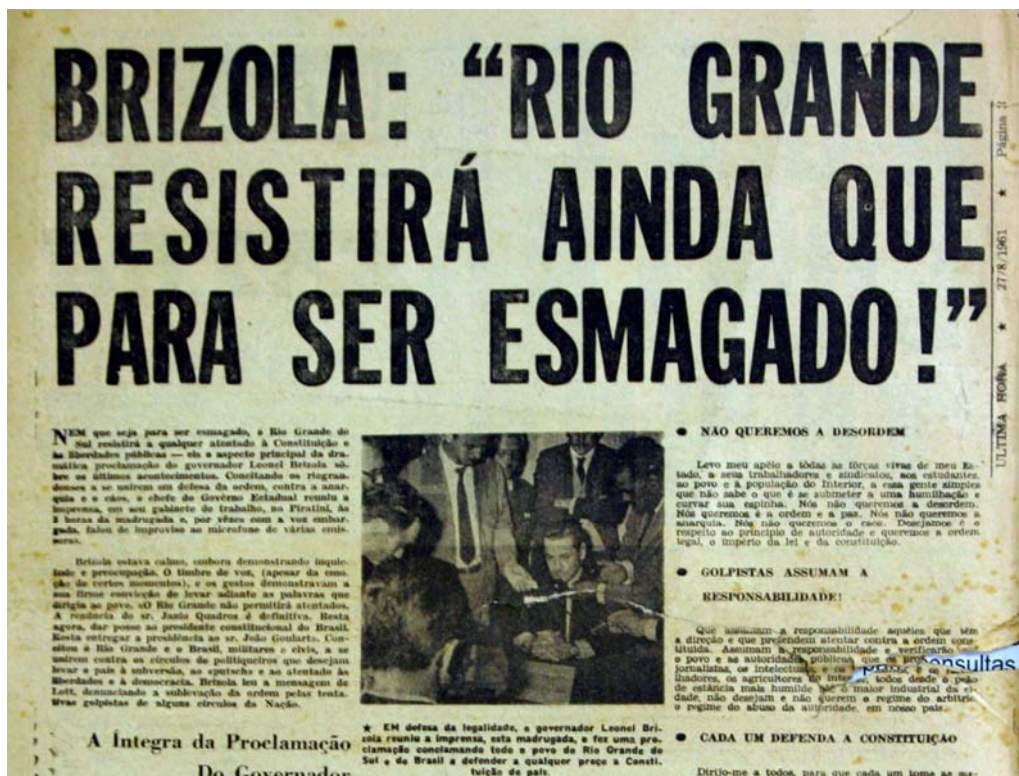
BRIZOLA: "RIO GRANDE RESISTIRÁ AINDA QUE PARA SER ESMAGADO!"

ÚLTIMA HORA ★ 27/8/1961 ★ Página 2

NEM que seja para ser esmagado, o Rio Grande do Sul resistirá a qualquer atentado à Constituição e às liberdades públicas — eis o aspecto principal da dramática proclamação do governador Leonel Brizola sôbre os últimos acontecimentos. Conclamando os riograndenses a se unirem em defesa da ordem, contra a anarquia e o caos, o chefe do Govêrno Estadual reuniu a imprensa, em seu gabinete de trabalho, no Piratini, às 3 horas da madrugada e, por vêzes com a voz embargada, falou de improviso ao microfone de várias emissoras.

Brizola estava calmo, embora demonstrando inquietude e preocupação. O timbre da voz, (apesar da emoção de certos momentos), e os gestos demonstravam a sua firme convicção de levar adiante as palavras que dirigia ao povo. «O Rio Grande não permitirá atentados. A renúncia do sr. Jânio Quadros é definitiva. Resta agora, dar posse ao presidente constitucional do Brasil. Resta entregar a presidência ao sr. João Goulart. Conclamo o Rio Grande e o Brasil, militares e civis, a se unirem contra os círculos de politiqueiros que desejam levar o país à subversão, ao «putsch» e ao atentado às liberdades e à democracia. Brizola leu a mensagem do Lott, denunciando a sublevação da ordem pelas tentativas golpistas de alguns círculos da Nação.

A Íntegra da Proclamação Do Governador

★ EM defesa da legalidade, o governador Leonel Brizola reuniu a imprensa, esta madrugada, e fez uma proclamação conclamando todo o povo do Rio Grande do Sul e do Brasil a defender a qualquer preço a Constituição do país.

● NÃO QUEREMOS A DESORDEM

Levo meu apêlo a tôdas as fôrças vivas de meu Estado, a seus trabalhadores e sindicatos, aos estudantes, ao povo e à população do Interior, a essa gente simples que não sabe o que é se submeter a uma humilhação e curvar sua espinha. Nós não queremos a desordem. Nós queremos é a ordem e a paz. Nós não queremos a anarquia. Nós não queremos o caos. Desejamos é o respeito ao princípio de autoridade e queremos a ordem legal, o império da lei e da constituição.

● GOLPISTAS ASSUMAM A RESPONSABILIDADE!

Que assumam a responsabilidade aquêles que têm a direção e que pretendem atentar contra a ordem constituída. Assumam a responsabilidade e verificação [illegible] o povo e as autoridades públicas que os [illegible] jornalistas, os intelectuais e os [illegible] lhadores, os agricultores do inte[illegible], todos desde o peão de estância mais humilde até o maior industrial da cidade, não desejam e não querem o regime do arbítrio, o regime do abuso da autoridade em nosso país.

● CADA UM DEFENDA A CONSTITUIÇÃO

Dirijo-me a todos, para que cada um tome as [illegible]

Consultas